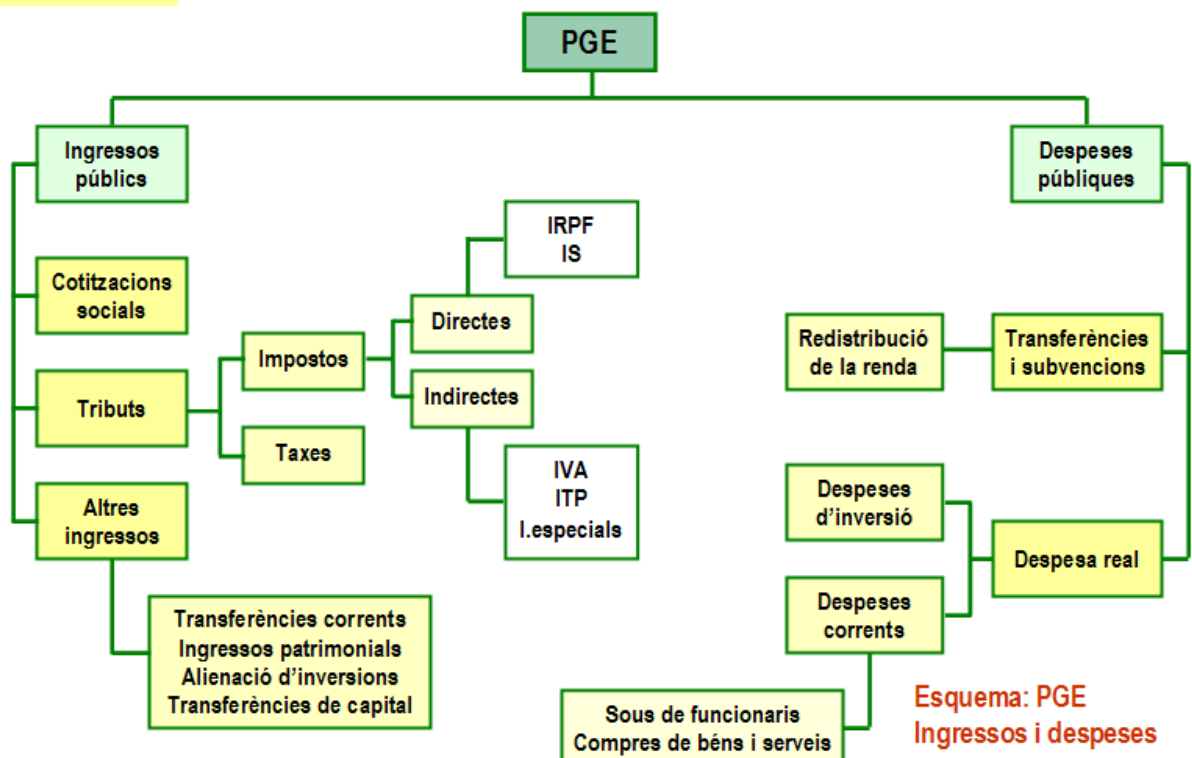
PGE

Ingressos públics

Cotitzacions socials

Tributs

Impostos

Directes

IRPF
IS

Indirectes

IVA
ITP
I.especials

Taxes

Altres ingressos

Transferències corrents
Ingressos patrimonials
Alienació d'inversions
Transferències de capital

Despeses públiques

Redistribució de la renda

Transferències i subvencions

Despeses d'inversió

Despesa real

Despeses corrents

Sous de funcionaris
Compres de béns i serveis

Esquema: PGE
Ingressos i despeses